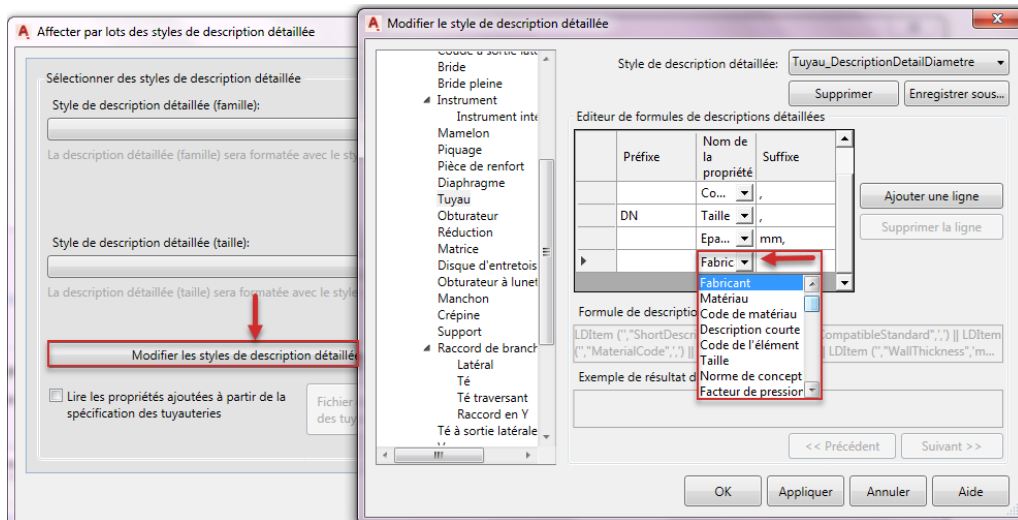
Affecter par lots des styles de description détaillée

Sélectionner des styles de description détaillée

Style de description détaillée (famille):

La description détaillée (famille) sera formatée avec le sty

Style de description détaillée (taille):

La description détaillée (taille) sera formatée avec le style

Modifier les styles de description détaillée

Lire les propriétés ajoutées à partir de la spécification des tuyauteries

Fichier des tuy

Modifier le style de description détaillée

Coude à sortie lat
Bride
Bride pleine
Instrument
Instrument inte
Mamelon
Piquage
Pièce de renfort
Diaphragme
Tuyau
Obturateur
Réduction
Matrice
Disque d'entretois
Obturateur à lunet
Manchon
Crépine
Support
Raccord de branch
Latéral
Té
Té traversant
Raccord en Y
Té à sortie latérale

Style de description détaillée: Tuyau_DescriptionDetailDiametre

Supprimer
Enregistrer sous...

Editeur de formules de descriptions détaillées

| | Préfixe | Nom de la propriété | Suffixe |
|---|---|---|---|
| | | Co... | , |
| | DN | Taille | , |
| | | Epa... | mm, |
| | | Fabric | |

Fabricant
Matériau
Code de matériau
Description courte
Code de l'élément
Taille
Norme de concept
Facteur de pression

Ajouter une ligne
Supprimer la ligne

Formule de descriptio

LDItem ("ShortDescri CompatibleStandard",',') || LDItem ("MaterialCode",',') || LDItem ("WallThickness","m...

Exemple de résultat d

<< Précédent
Suivant >>

OK
Appliquer
Annuler
Aide